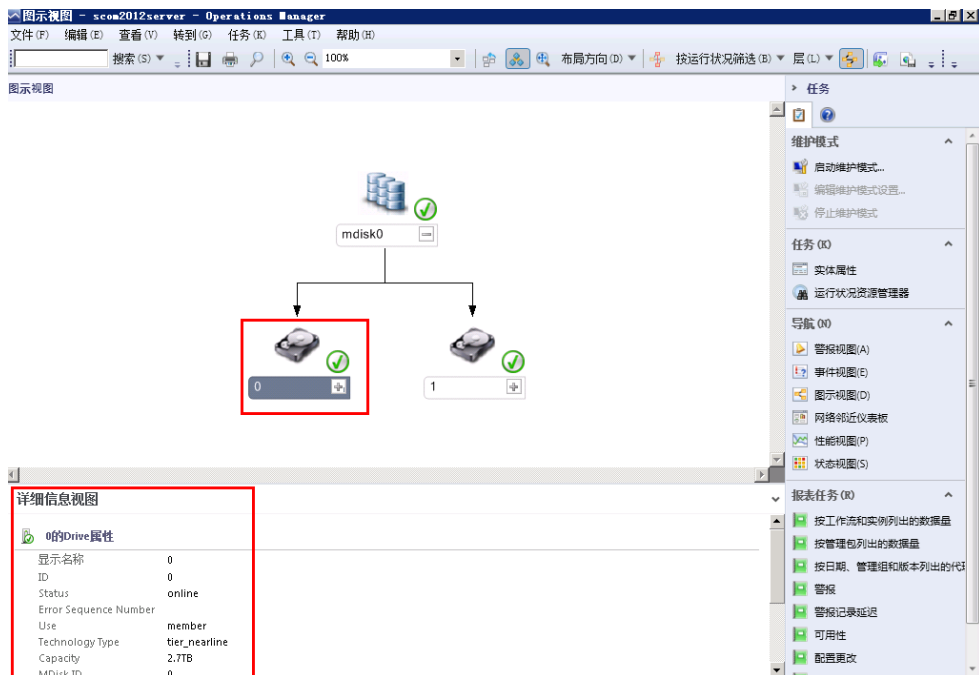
图示视图 - scom2012server - Operations Manager

文件(F) 编辑(E) 查看(V) 转到(G) 任务(K) 工具(T) 帮助(H)

搜索(S) ▼ 100% 布局方向(D) ▼ 按运行状况筛选(B) ▼ 层(L) ▼

图示视图

mdisk0

0

1

详细信息视图

0的Drive属性

| | |
|---|---|
| 显示名称 | 0 |
| ID | 0 |
| Status | online |
| Error Sequence Number | |
| Use | member |
| Technology Type | tier_nearline |
| Capacity | 2.7TB |
| MDisk ID | 0 |

任务

维护模式

启动维护模式...

编辑维护模式设置...

停止维护模式

任务(K)

实体属性

运行状况资源管理器

导航(N)

警报视图(A)

事件视图(E)

图示视图(D)

网络邻近仪表板

性能视图(P)

状态视图(S)

报表任务(R)

按工作流和实例列出的数据量

按管理包列出的数据量

按日期、管理组和版本号列出的代码

警报

警报记录延迟

可用性

配置更改